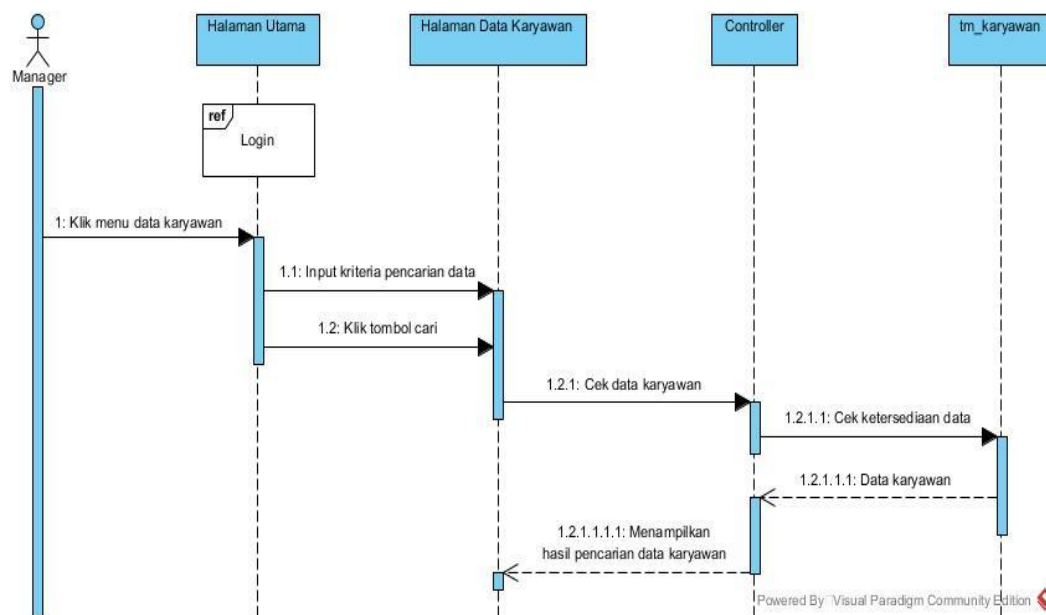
Manager

Halaman Utama

Halaman Data Karyawan

Controller

tm_karyawan

ref

Login

1: Klik menu data karyawan

1.1: Input kriteria pencarian data

1.2: Klik tombol cari

1.2.1: Cek data karyawan

1.2.1.1: Cek ketersediaan data

1.2.1.1.1: Data karyawan

1.2.1.1.1.1: Menampilkan hasil pencarian data karyawan

Powered By Visual Paradigm Community Edition